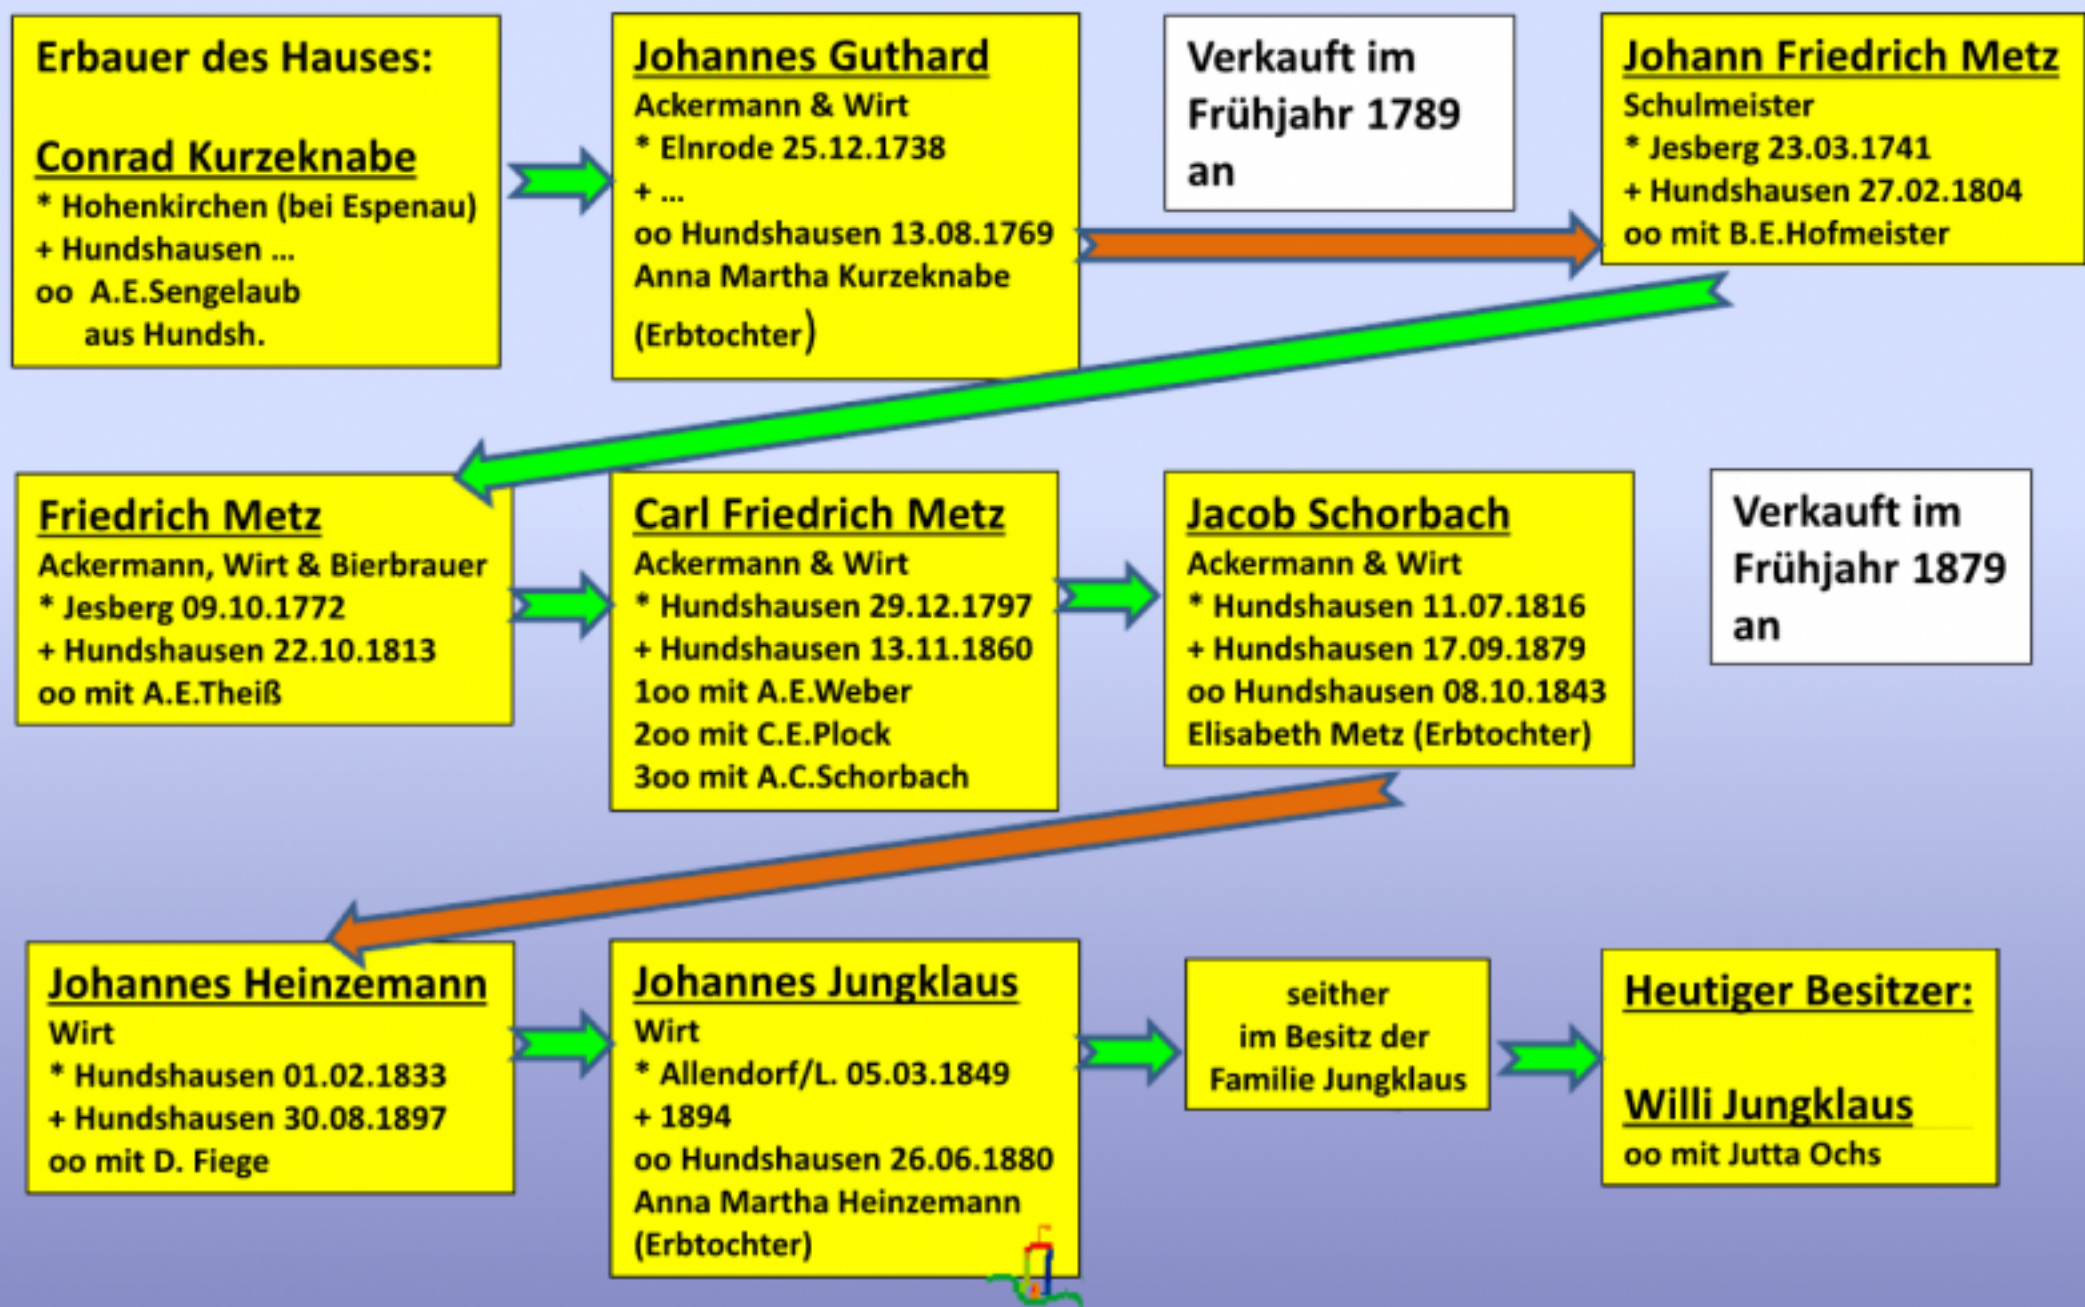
Erbauer des Hauses:

Conrad Kurzeknabe
* Hohenkirchen (bei Espenau)
+ Hundshausen ...
oo A.E.Sengelaub aus Hundsh.

Johannes Guthard
Ackermann & Wirt
* Elnrode 25.12.1738
+ ...
oo Hundshausen 13.08.1769
Anna Martha Kurzeknabe
(Erbtochter)

Verkauft im Frühjahr 1789 an

Johann Friedrich Metz
Schulmeister
* Jesberg 23.03.1741
+ Hundshausen 27.02.1804
oo mit B.E.Hofmeister

Friedrich Metz
Ackermann, Wirt & Bierbrauer
* Jesberg 09.10.1772
+ Hundshausen 22.10.1813
oo mit A.E.Theiß

Carl Friedrich Metz
Ackermann & Wirt
* Hundshausen 29.12.1797
+ Hundshausen 13.11.1860
1oo mit A.E.Weber
2oo mit C.E.Plock
3oo mit A.C.Schorbach

Jacob Schorbach
Ackermann & Wirt
* Hundshausen 11.07.1816
+ Hundshausen 17.09.1879
oo Hundshausen 08.10.1843
Elisabeth Metz (Erbtochter)

Verkauft im Frühjahr 1879 an

Johannes Heinzemann
Wirt
* Hundshausen 01.02.1833
+ Hundshausen 30.08.1897
oo mit D. Fiege

Johannes Jungklaus
Wirt
* Allendorf/L. 05.03.1849
+ 1894
oo Hundshausen 26.06.1880
Anna Martha Heinzemann
(Erbtochter)

seither im Besitz der Familie Jungklaus

Heutiger Besitzer:

Willi Jungklaus
oo mit Jutta Ochs